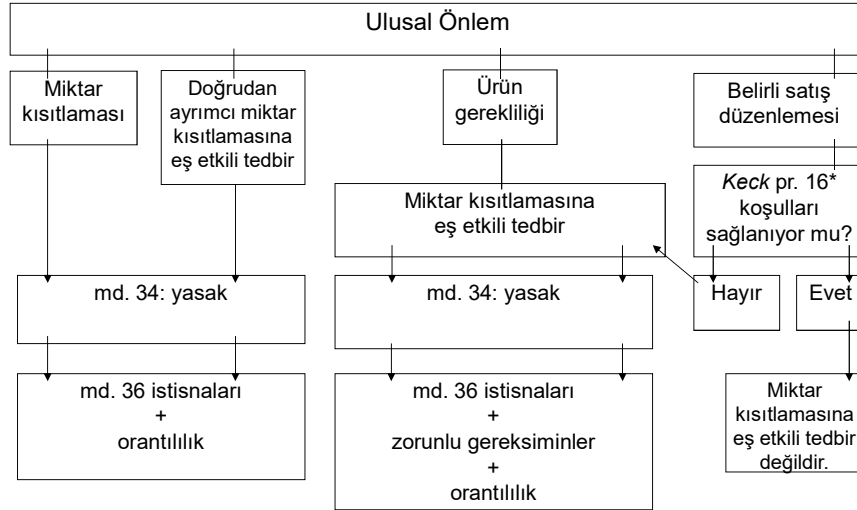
Ulusal Önlem

Miktar kısıtlaması

Doğrudan ayrımcı miktar kısıtlamasına eş etkili tedbir

Ürün gerekliliği

Belirli satış düzenlemesi

Keck pr. 16* koşulları sağlanıyor mu?

Miktar kısıtlamasına eş etkili tedbir

md. 34: yasak

md. 34: yasak

Hayır

Evet

md. 36 istisnaları + orantılılık

md. 36 istisnaları + zorunlu gereksiminler + orantılılık

Miktar kısıtlamasına eş etkili tedbir değildir.